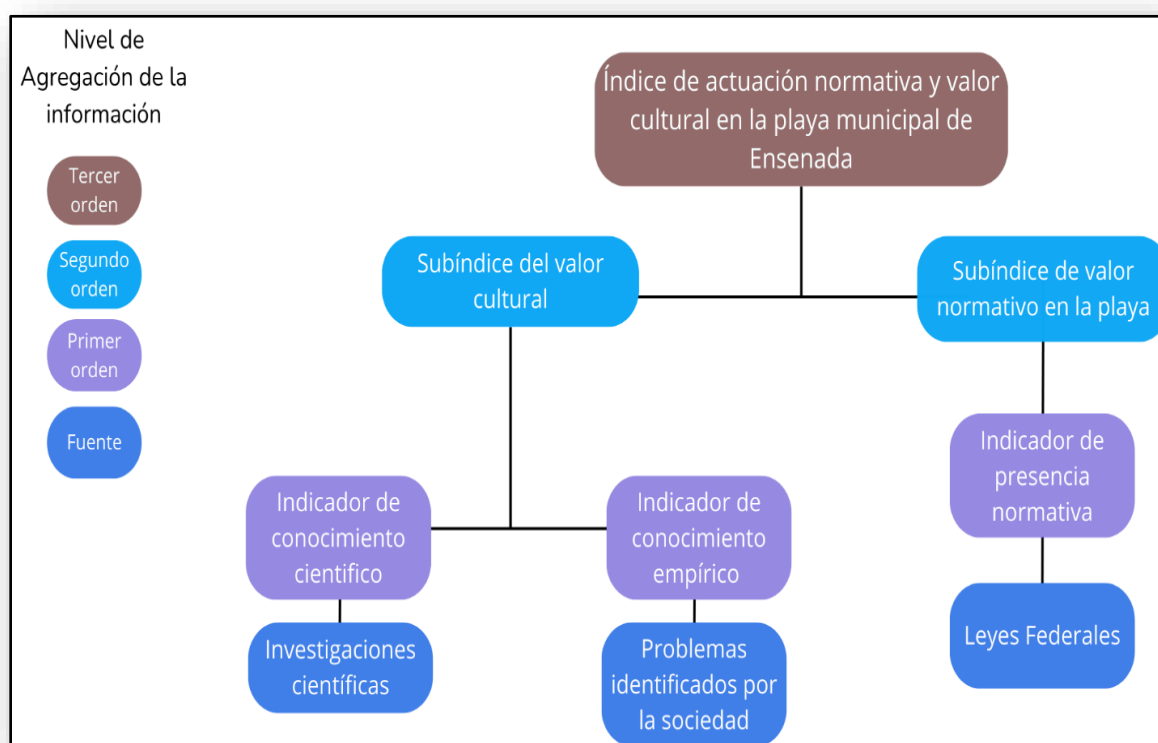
Nivel de Agregación de la información

Tercer orden

Segundo orden

Primer orden

Fuente

Índice de actuación normativa y valor cultural en la playa municipal de Ensenada

Subíndice del valor cultural

Subíndice de valor normativo en la playa

Indicador de conocimiento cientifico

Indicador de conocimiento empírico

Indicador de presencia normativa

Investigaciones científicas

Problemas identificados por la sociedad

Leyes Federales